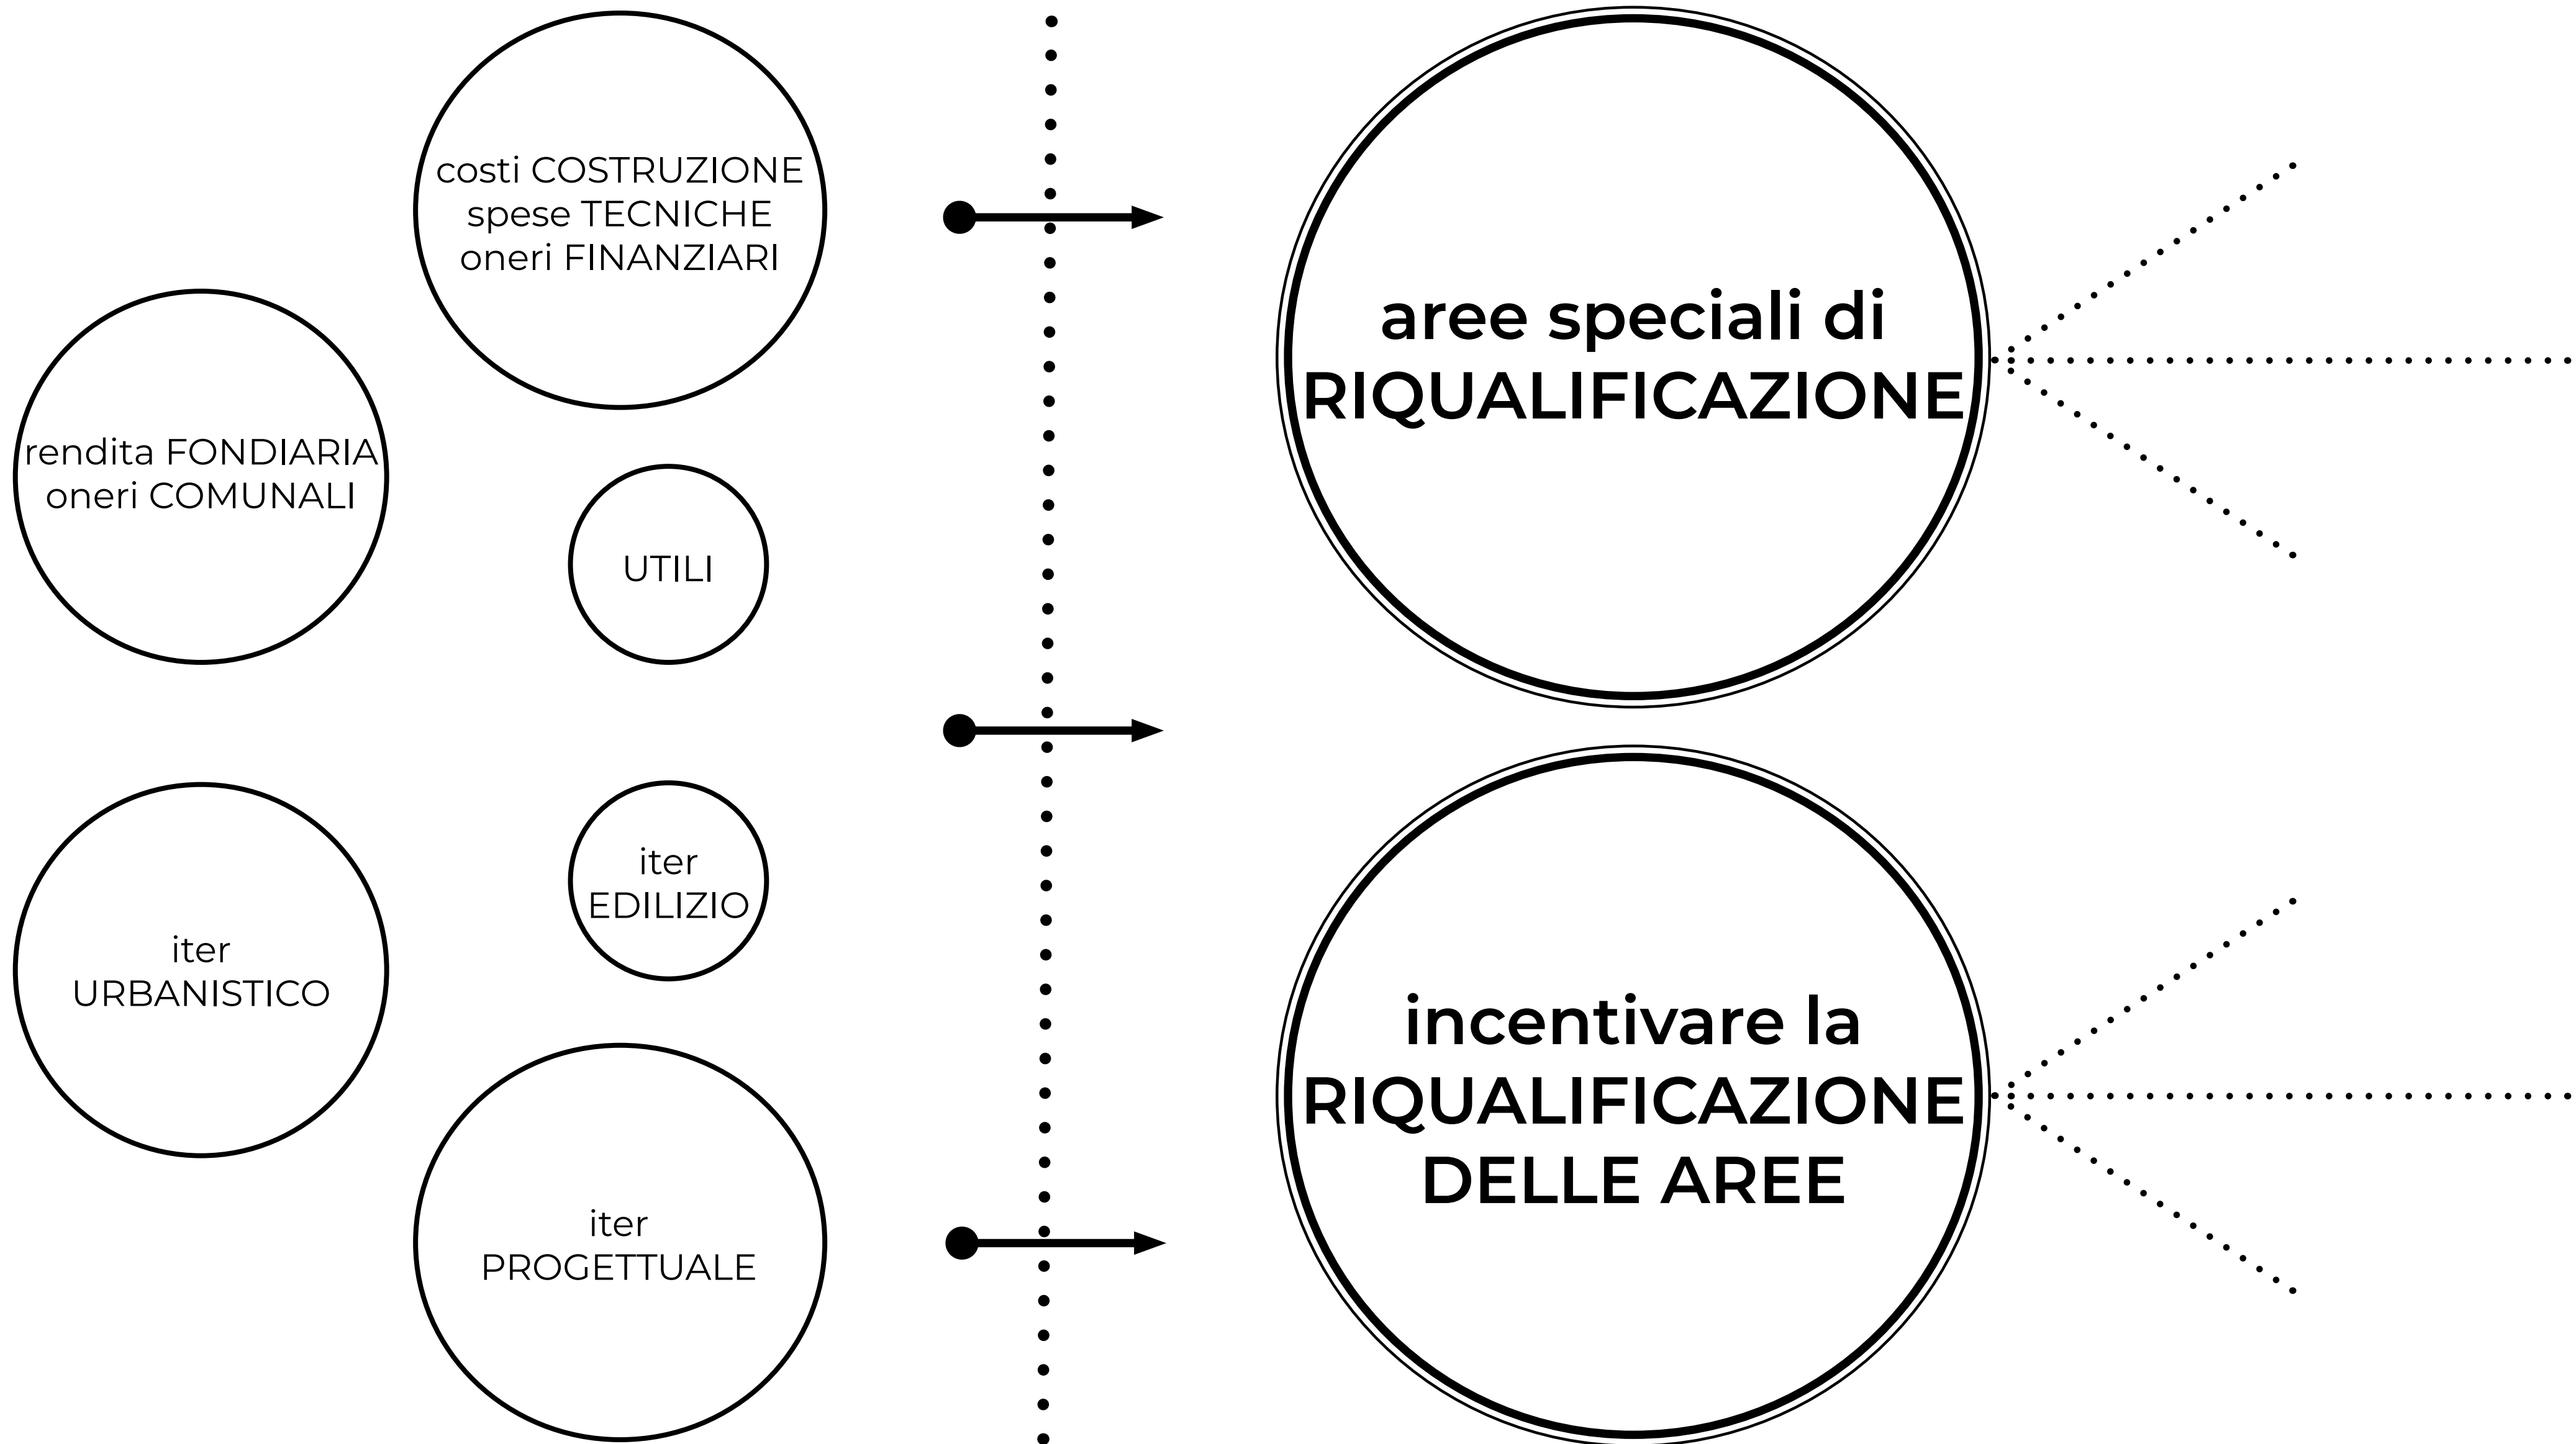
costi COSTRUZIONE
spese TECNICHE
oneri FINANZIARI

rendita FONDIARIA
oneri COMUNALI

UTILI

iter
EDILIZIO

iter
URBANISTICO

iter
PROGETTUALE

aree speciali di
RIQUALIFICAZIONE

incentivare la
RIQUALIFICAZIONE
DELLE AREE